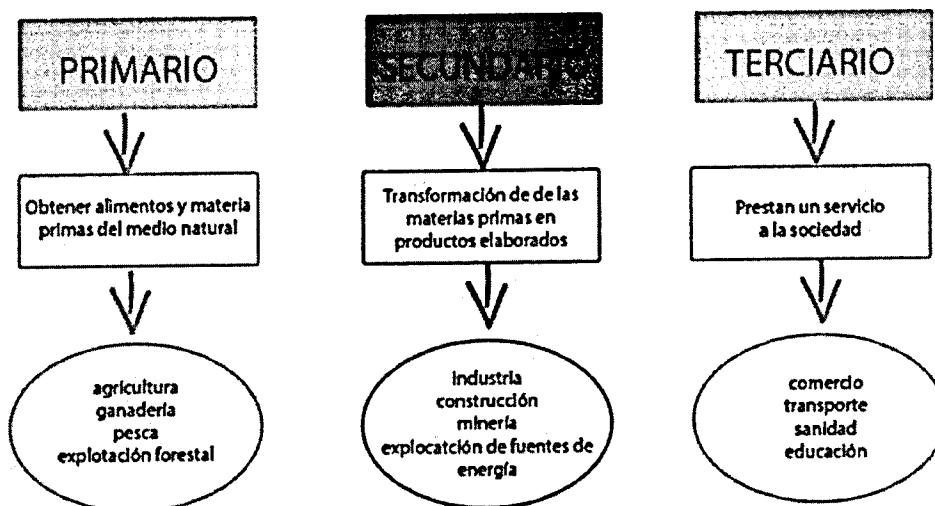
PRIMARIO

Obtener alimentos y materia primas del medio natural

agricultura
ganaderia
pesca
explotación forestal

SECUNDARIO

Transformación de de las materias primas en productos elaborados

industria
construcción
minería
explocatción de fuentes de energía

TERCIARIO

Prestan un servicio a la sociedad

comercio
transporte
sanidad
educación